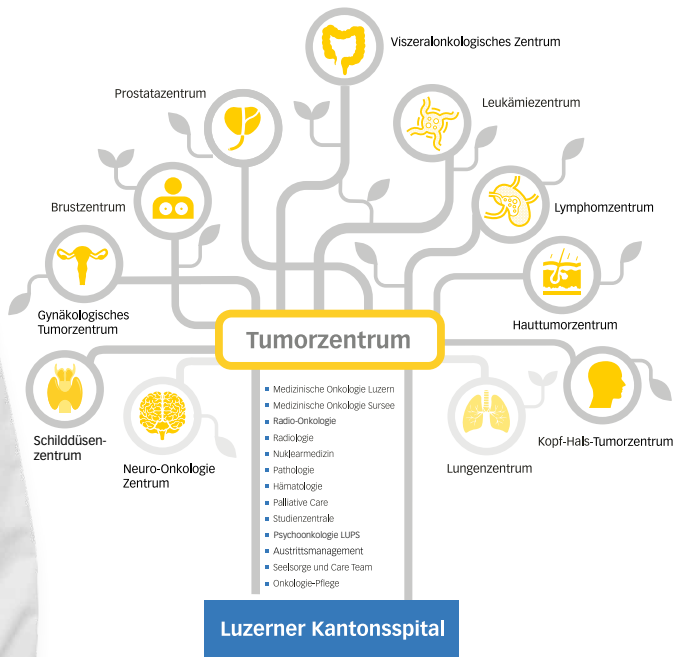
Viszeralonkologisches Zentrum

Prostatazentrum

Leukämiezentrum

Brustzentrum

Lymphomzentrum

Gynäkologisches Tumorzentrum

Hauttumorzentrum

Tumorzentrum

Schilddüsenzentrum

Neuro-Onkologie Zentrum

Lungenzentrum

Kopf-Hals-Tumorzentrum

- Medizinische Onkologie Luzern
- Medizinische Onkologie Sursee
- Radio-Onkologie
- Radiologie
- Nuklearmedizin
- Pathologie
- Hämatologie
- Palliative Care
- Studienzentrale
- Psychoonkologie LUPS
- Austrittsmanagement
- Seelsorge und Care Team
- Onkologie-Pflege

Luzerner Kantonsspital